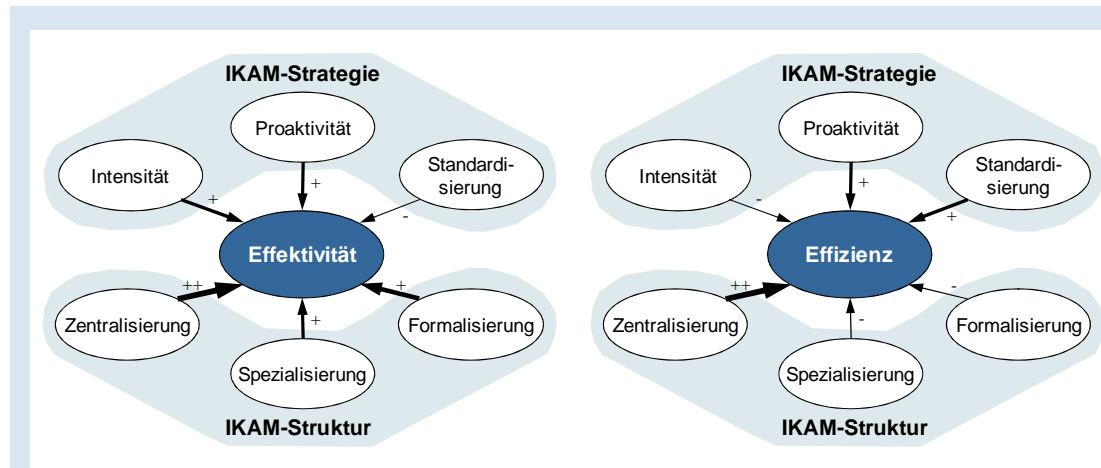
IKAM-Strategie

Proaktivität

Intensität

Standardisierung

+

+

-

Effektivität

++

+

+

Zentralisierung

Formalisierung

Spezialisierung

IKAM-Struktur

IKAM-Strategie

Proaktivität

Intensität

Standardisierung

-

+

+

Effizienz

++

-

-

Zentralisierung

Formalisierung

Spezialisierung

IKAM-Struktur